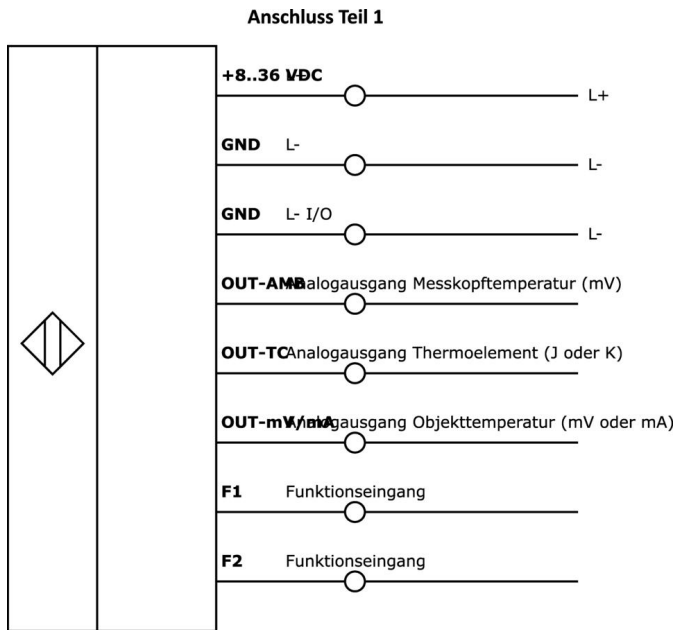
Anschluss Teil 1

+8..36 VDC

L+

GND L-

L-

GND L- I/O

L-

OUT-AMB Analogausgang Messkopftemperatur (mV)

OUT-TC Analogausgang Thermoelement (J oder K)

OUT-mV/mA Analogausgang Objekttemperatur (mV oder mA)

F1 Funktionseingang

F2 Funktionseingang